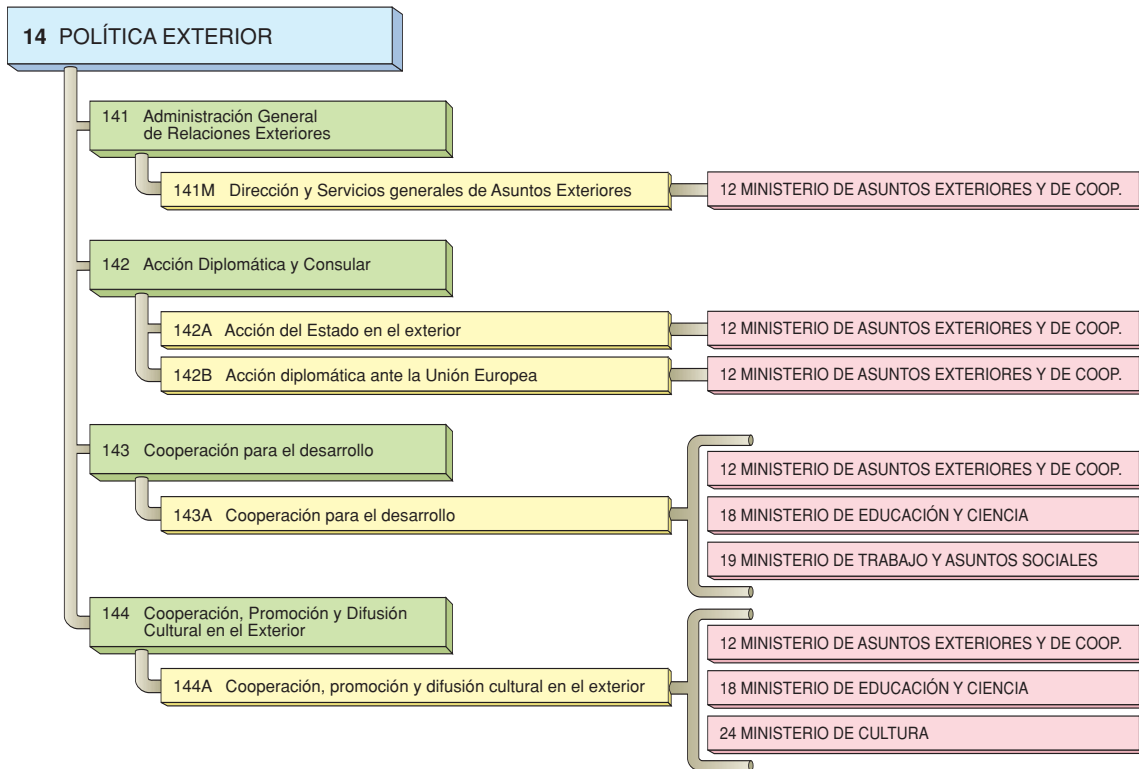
14 POLÍTICA EXTERIOR

141 Administración General de Relaciones Exteriores

141M Dirección y Servicios generales de Asuntos Exteriores

12 MINISTERIO DE ASUNTOS EXTERIORES Y DE COOP.

142 Acción Diplomática y Consular

142A Acción del Estado en el exterior

12 MINISTERIO DE ASUNTOS EXTERIORES Y DE COOP.

142B Acción diplomática ante la Unión Europea

12 MINISTERIO DE ASUNTOS EXTERIORES Y DE COOP.

143 Cooperación para el desarrollo

143A Cooperación para el desarrollo

12 MINISTERIO DE ASUNTOS EXTERIORES Y DE COOP.

18 MINISTERIO DE EDUCACIÓN Y CIENCIA

19 MINISTERIO DE TRABAJO Y ASUNTOS SOCIALES

144 Cooperación, Promoción y Difusión Cultural en el Exterior

144A Cooperación, promoción y difusión cultural en el exterior

12 MINISTERIO DE ASUNTOS EXTERIORES Y DE COOP.

18 MINISTERIO DE EDUCACIÓN Y CIENCIA

24 MINISTERIO DE CULTURA